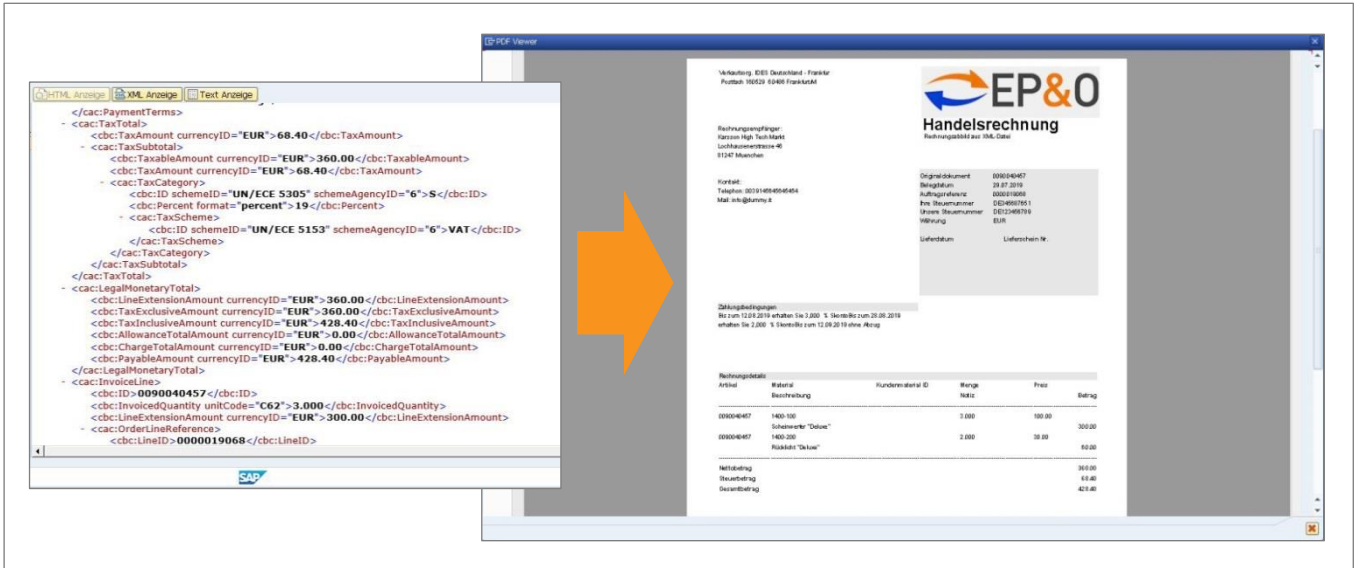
HTML Anzeige XML Anzeige Text Anzeige

</cac:PaymentTerms>
- <cac:TaxTotal>
<cbc:TaxAmount currencyID="EUR">68.40</cbc:TaxAmount>
- <cac:TaxSubtotal>
<cbc:TaxableAmount currencyID="EUR">360.00</cbc:TaxableAmount>
<cbc:TaxAmount currencyID="EUR">68.40</cbc:TaxAmount>
- <cac:TaxCategory>
<cbc:ID schemeID="UN/ECE 5305" schemeAgencyID="6">S</cbc:ID>
<cbc:Percent format="percent">19</cbc:Percent>
- <cac:TaxScheme>
<cbc:ID schemeID="UN/ECE 5153" schemeAgencyID="6">VAT</cbc:ID>
</cac:TaxScheme>
</cac:TaxCategory>
</cac:TaxSubtotal>
</cac:TaxTotal>
- <cac:LegalMonetaryTotal>
<cbc:LineExtensionAmount currencyID="EUR">360.00</cbc:LineExtensionAmount>
<cbc:TaxExclusiveAmount currencyID="EUR">360.00</cbc:TaxExclusiveAmount>
<cbc:TaxInclusiveAmount currencyID="EUR">428.40</cbc:TaxInclusiveAmount>
<cbc:AllowanceTotalAmount currencyID="EUR">0.00</cbc:AllowanceTotalAmount>
<cbc:ChargeTotalAmount currencyID="EUR">0.00</cbc:ChargeTotalAmount>
<cbc:PayableAmount currencyID="EUR">428.40</cbc:PayableAmount>
</cac:LegalMonetaryTotal>
- <cac:InvoiceLine>
<cbc:ID>0090040457</cbc:ID>
<cbc:InvoicedQuantity unitCode="C62">3.000</cbc:InvoicedQuantity>
<cbc:LineExtensionAmount currencyID="EUR">300.00</cbc:LineExtensionAmount>
- <cac:OrderLineReference>
<cbc:LineID>0000019068</cbc:LineID>

SAP

PDF Viewer

Verkaufsorg. IDES Deutschland - Frankfurt
Postfach 160529 60466 Frankfurt/M

EP&O

Handelsrechnung
Rechnungsabbild aus XML-Datei

Rechnungsempfänger:
Karsten High Tech Markt
Lochhausenerstrasse 46
81247 Muenchen

Kontakt:
Telephon: 0039145645646454
Mail: info@dummy.it

Originaldokument 0090040457
Belegdatum 29.07.2019
Auftragsreferenz 0000019068
Ihre Steuernummer DE246607651
Unsere Steuernummer DE123456789
Währung EUR

Lieferdatum: Lieferschein Nr.

Zahlungsbedingungen
Bis zum 12.08.2019 erhalten Sie 3,000 % Skonto/bis zum 28.08.2019
erhalten Sie 2,000 % Skonto/bis zum 12.09.2019 ohne Abzug

Rechnungsdetails
| Artikel | Material Beschreibung | Kundenmaterial ID | Menge Notiz | Preis | Betrag |
|---|---|---|---|---|---|
| 0090040457 | 1400-100 Scheinwerfer "Deluxe" | | 3.000 | 100.00 | 300.00 |
| 0090040457 | 1400-200 Rücklicht "Deluxe" | | 2.000 | 30.00 | 60.00 |

Nettobetrag 360.00
Steuerbetrag 68.40
Gesamtbetrag 428.40